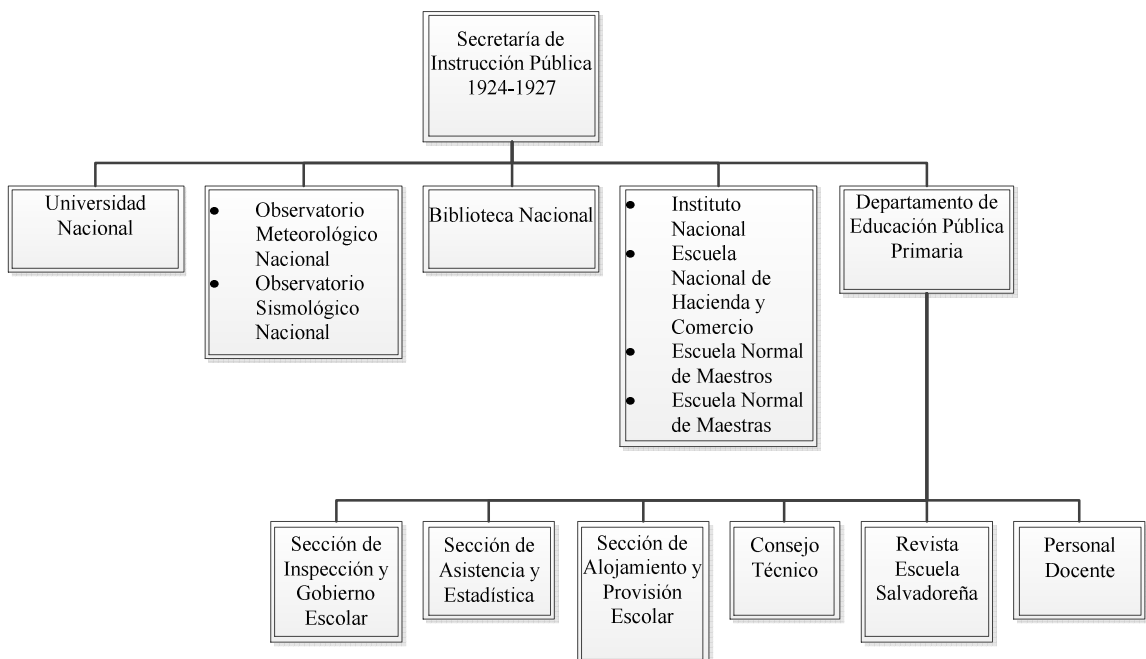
Secretaría de Instrucción Pública 1924-1927

Universidad Nacional

- Observatorio Meteorológico Nacional
- Observatorio Sismológico Nacional

Biblioteca Nacional

- Instituto Nacional
- Escuela Nacional de Hacienda y Comercio
- Escuela Normal de Maestros
- Escuela Normal de Maestras

Departamento de Educación Pública Primaria

Sección de Inspección y Gobierno Escolar

Sección de Asistencia y Estadística

Sección de Alojamiento y Provisión Escolar

Consejo Técnico

Revista Escuela Salvadoreña

Personal Docente